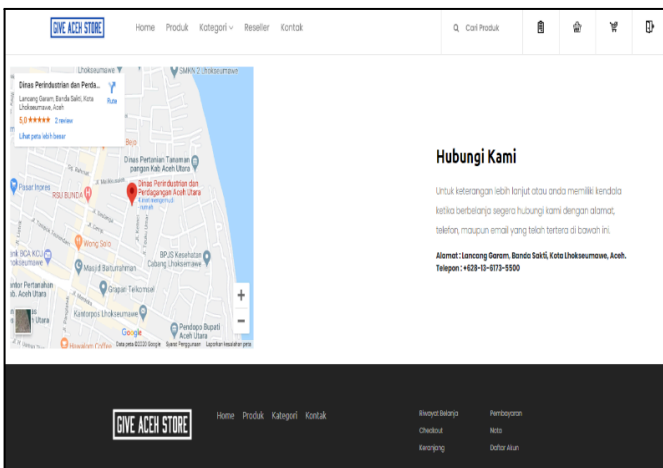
GIVE ACEH STORE

Home Produk Kategori Reseller Kontak

Cari Produk

Lhokseumawe SMKN 2 Lhokseumawe

Dinas Perindustrian dan Perda...
Lancang Garam, Banda Sakti, Kota Lhokseumawe, Aceh
Rute
5,0 ★★★★★ 2 ulasan
Lihat peta lebih besar

Dinas Pertanian Tanaman pangan Kab Aceh Utara
Pasar Inpres
RSU BUNDA
Dinas Perindustrian dan Perdagangan Aceh Utara
Wong Solo
Masjid Baitumahman
BPJS Kesehatan Cabang Lhokseumawe
Dinas Pertanian Kab. Aceh Utara
Grapari Telkomsel
Kantorpos Lhokseumawe
Pendopo Bupati Aceh Utara
Google
Data peta ©2020 Google Syarat Penggunaan Laporkan kesalahan peta

+
−

Hubungi Kami

Untuk keterangan lebih lanjut atau anda memiliki kendala ketika berbelanja segera hubungi kami dengan alamat, telefon, maupun email yang telah tertera di bawah ini.

Alamat : Lancang Garam, Banda Sakti, Kota Lhokseumawe, Aceh.
Telepon : +628-13-6173-5500

GIVE ACEH STORE

Home Produk Kategori Kontak

Riwayat Belanja
Checkout
Keranjang

Pembayaran
Nota
Daftar Akun